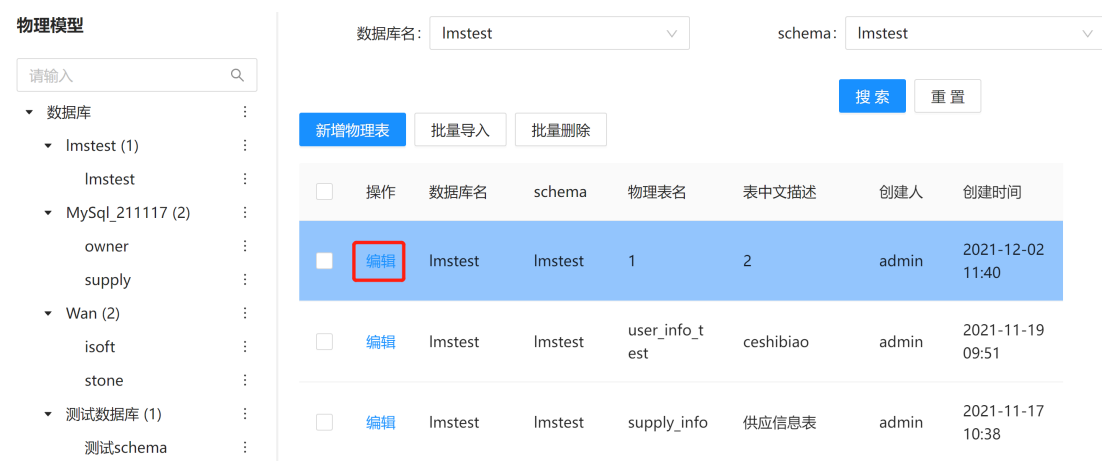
物理模型

请输入

数据库
lmstest (1)
lmstest
MySql_211117 (2)
owner
supply
Wan (2)
isoft
stone
测试数据库 (1)
测试schema

数据库名: lmstest

schema: lmstest

搜索 重置

新增物理表 批量导入 批量删除

| | 操作 | 数据库名 | schema | 物理表名 | 表中文描述 | 创建人 | 创建时间 |
|---|---|---|---|---|---|---|---|
| | 编辑 | lmstest | lmstest | 1 | 2 | admin | 2021-12-02 11:40 |
| | 编辑 | lmstest | lmstest | user_info_test | ceshibiao | admin | 2021-11-19 09:51 |
| | 编辑 | lmstest | lmstest | supply_info | 供应信息表 | admin | 2021-11-17 10:38 |